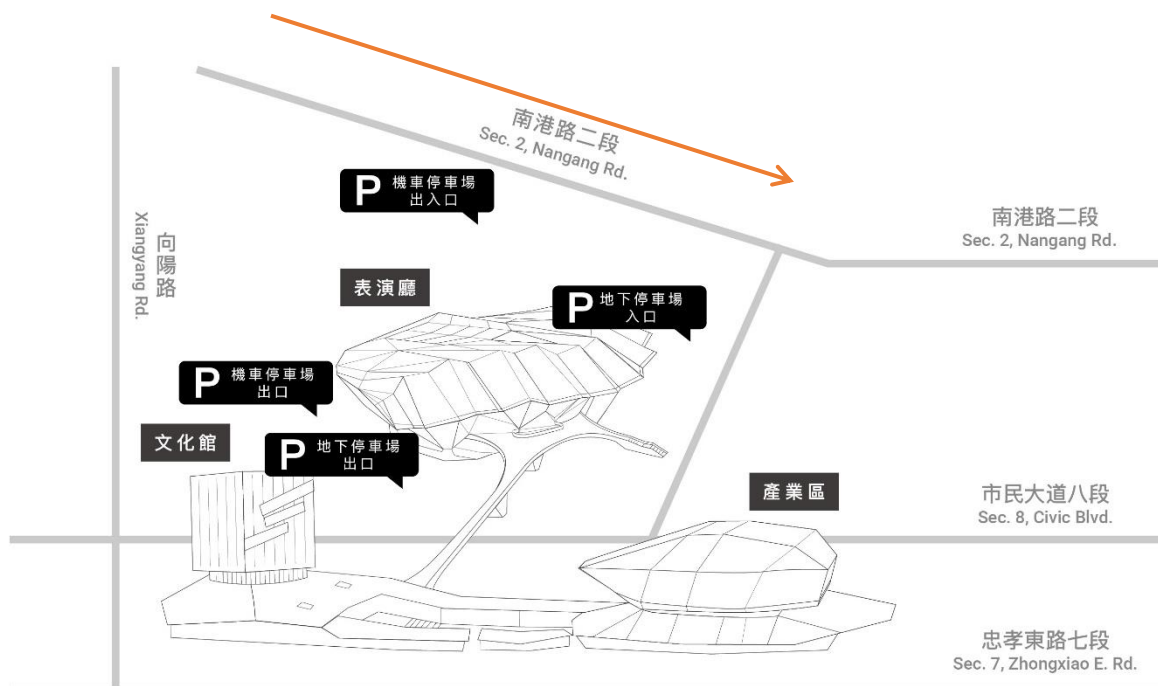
南港路二段
Sec. 2, Nangang Rd.

P 機車停車場 出入口

南港路二段
Sec. 2, Nangang Rd.

向陽路
Xiangyang Rd.

表演廳

P 地下停車場 入口

P 機車停車場 出口

文化館

P 地下停車場 出口

產業區

市民大道八段
Sec. 8, Civic Blvd.

忠孝東路七段
Sec. 7, Zhongxiao E. Rd.